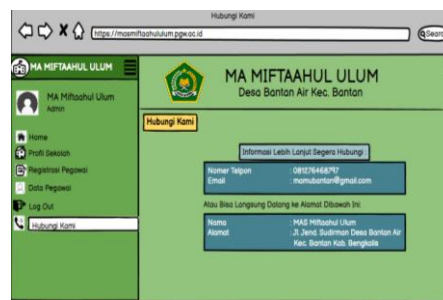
Hubungi Kami

https://masmiftaahululum.pgw.ac.id

Searc

MA MIFTAAHUL ULUM

MA Miftaahul Ulum
Admin

Home
Profil Sekolah
Registrasi Pegawai
Data Pegawai
Log Out
Hubungi Kami

MA MIFTAAHUL ULUM
Desa Bantan Air Kec. Bantan

Hubungi Kami

Informasi Lebih Lanjut Segera Hubungi

| Nomor Telpon | : 081276468797 |
|---|---|
| Email | : mamubantan@gmail.com |

Atau Bisa Langsung Datang ke Alamat Dibawah Ini

| Nama | : MAS Miftaahul Ulum |
|---|---|
| Alamat | : Jl. Jend. Sudirman Desa Bantan Air Kec. Bantan Kab. Bengkalis |